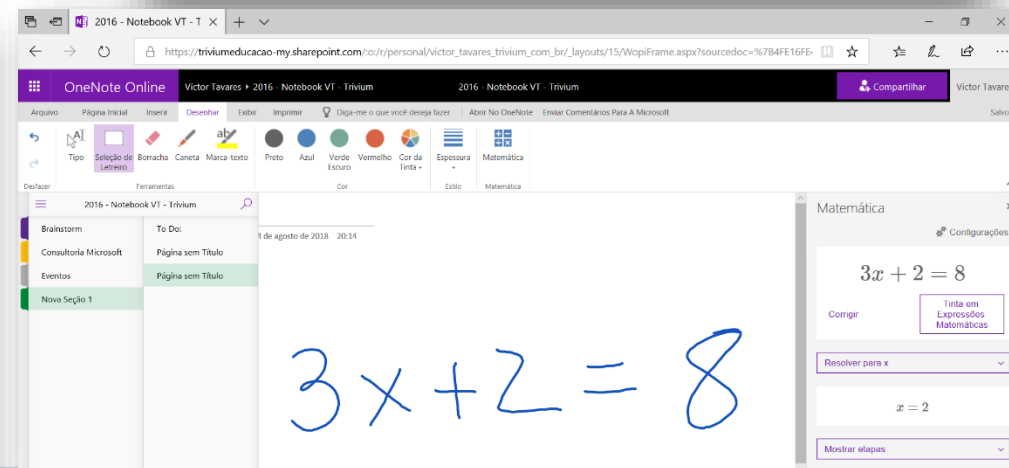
2016 - Notebook VT - T

https://triviumeducacao-my.sharepoint.com/:o:/r/personal/victor_tavares_trivium_com_br/_layouts/15/WopiFrame.aspx?sourcedoc=%7B4FE16FE

OneNote Online | Victor Tavares ▸ 2016 - Notebook VT - Trivium | 2016 - Notebook VT - Trivium | Compartilhar | Victor Tavares

Arquivo | Página Inicial | Inserir | Desenhar | Exibir | Imprimir | Diga-me o que você deseja fazer | Abrir No OneNote | Enviar Comentários Para A Microsoft | Salvo

Desfazer

Tipo | Seleção de Letreiro | Borracha | Caneta | Marca-texto
Ferramentas

Preto | Azul | Verde Escuro | Vermelho | Cor da Tinta
Cor

Espessura
Estilo

Matemática
Matemática

2016 - Notebook VT - Trivium

Brainstorm
Consultoria Microsoft
Eventos
Nova Seção 1

To Do:
Página sem Título
Página sem Título

1 de agosto de 2018 20:14

$3x+2=8$

Matemática

Configurações

$3x + 2 = 8$

Corrigir

Tinta em Expressões Matemáticas

Resolver para x

$x = 2$

Mostrar etapas